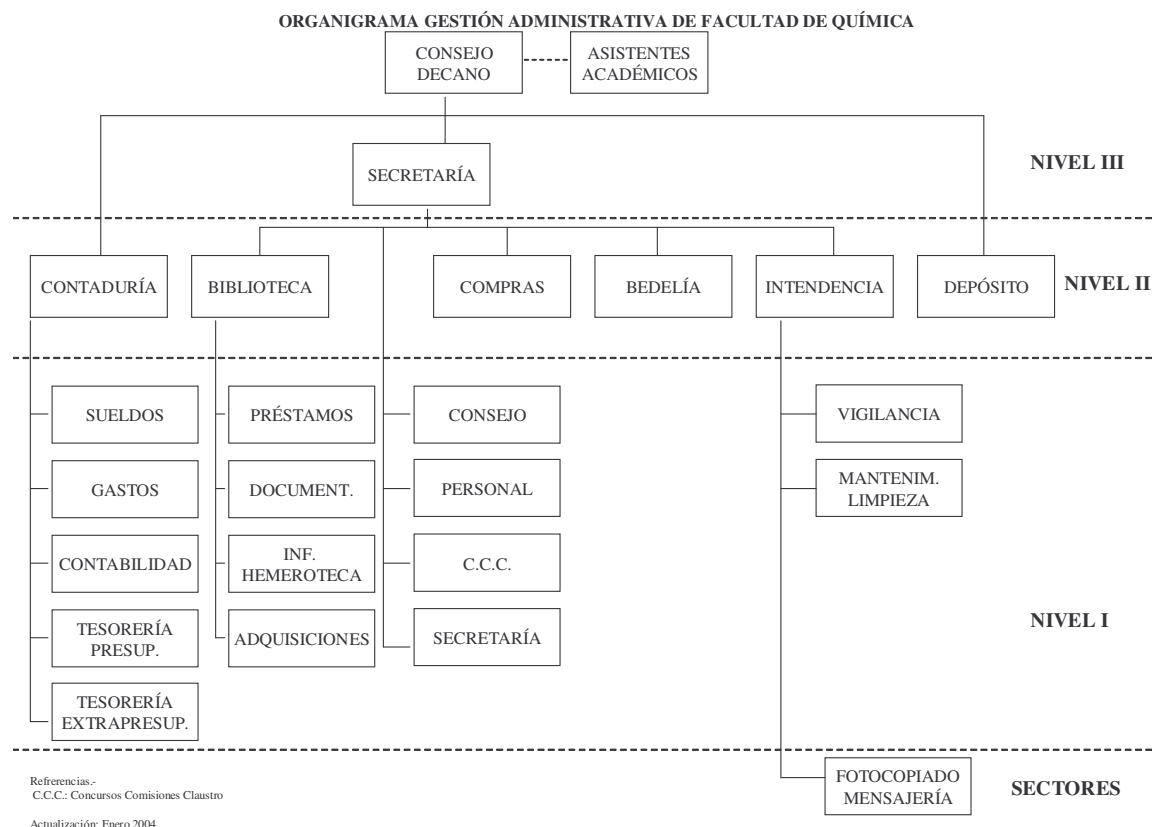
ORGANIGRAMA GESTIÓN ADMINISTRATIVA DE FACULTAD DE QUÍMICA

CONSEJO DECANO

ASISTENTES ACADÉMICOS

SECRETARÍA

NIVEL III

CONTADURÍA

BIBLIOTECA

COMPRAS

BEDELÍA

INTENDENCIA

DEPÓSITO

NIVEL II

SUELDOS

GASTOS

CONTABILIDAD

TESORERÍA PRESUP.

TESORERÍA EXTRAPRESUP.

PRÉSTAMOS

DOCUMENT.

INF. HEMEROTECA

ADQUISICIONES

CONSEJO

PERSONAL

C.C.C.

SECRETARÍA

VIGILANCIA

MANTENIM. LIMPIEZA

NIVEL I

FOTOCOPIADO MENSAJERÍA

SECTORES

Refrerencias.-
C.C.C.: Concursos Comisiones Claustro

Actualización: Enero 2004